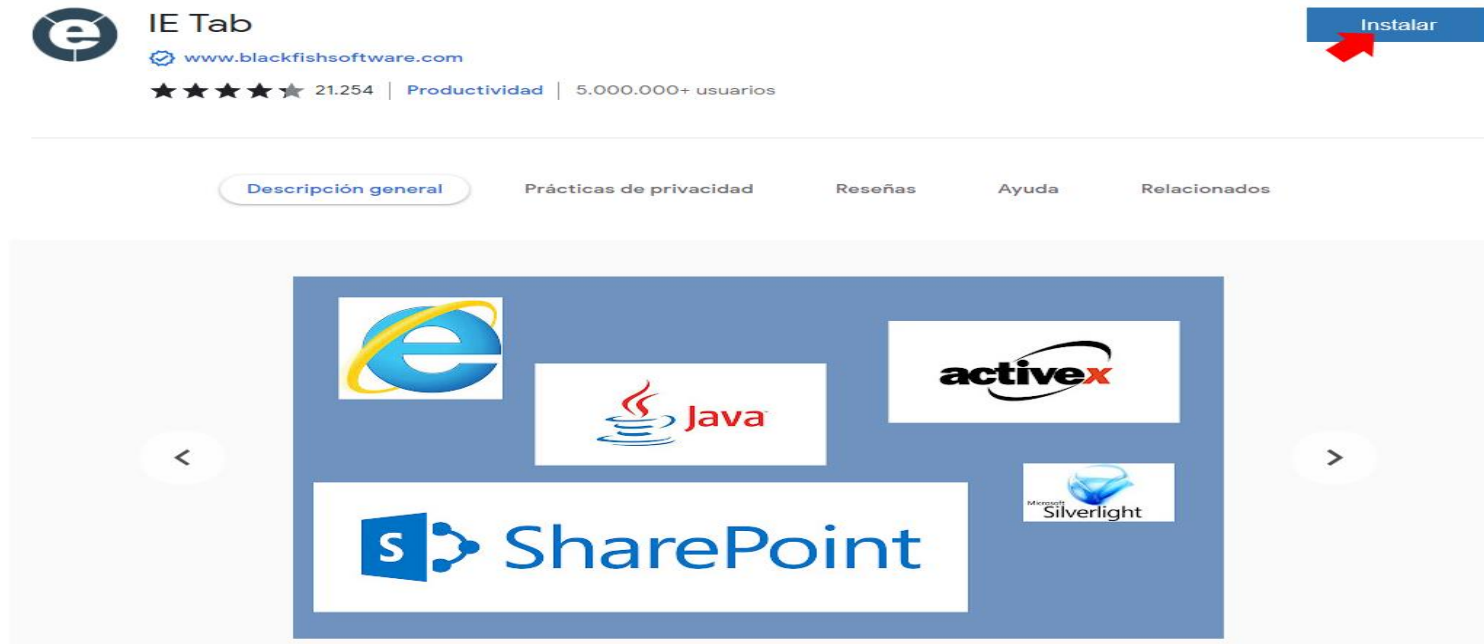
IE Tab
www.blackfishsoftware.com
21.254 | Productividad | 5.000.000+ usuarios

Instalar

Descripción general
Prácticas de privacidad
Reseñas
Ayuda
Relacionados

<
Java
activex
S SharePoint
Microsoft Silverlight
>